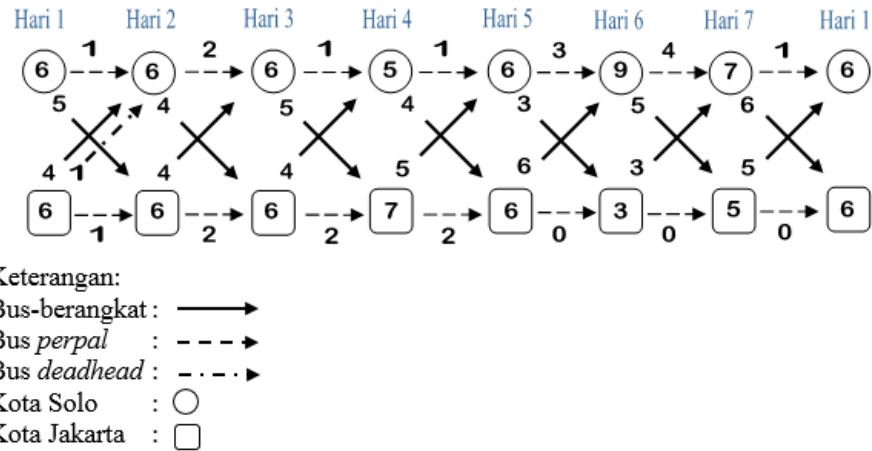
Hari 1 Hari 2 Hari 3 Hari 4 Hari 5 Hari 6 Hari 7 Hari 1

6 1 6 2 6 1 5 1 6 3 9 4 7 1 6

5 4 5 4 3 5 6

4 1 4 4 5 6 3 5

6 1 6 2 6 2 7 2 6 0 3 0 5 0 6

Keterangan:
Bus-berangkat :
Bus *perpal* :
Bus *deadhead* :
Kota Solo :
Kota Jakarta :